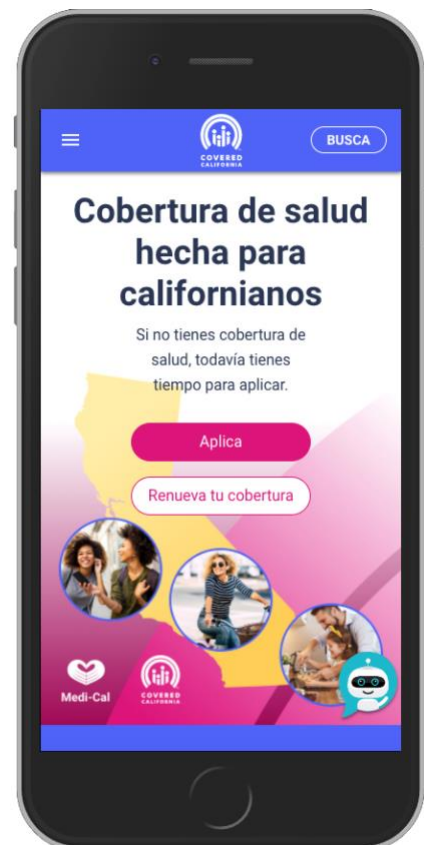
COVERED CALIFORNIA

BUSCA

Cobertura de salud hecha para californianos

Si no tienes cobertura de salud, todavía tienes tiempo para aplicar.

Aplica

Renueva tu cobertura

Medi-Cal

COVERED CALIFORNIA